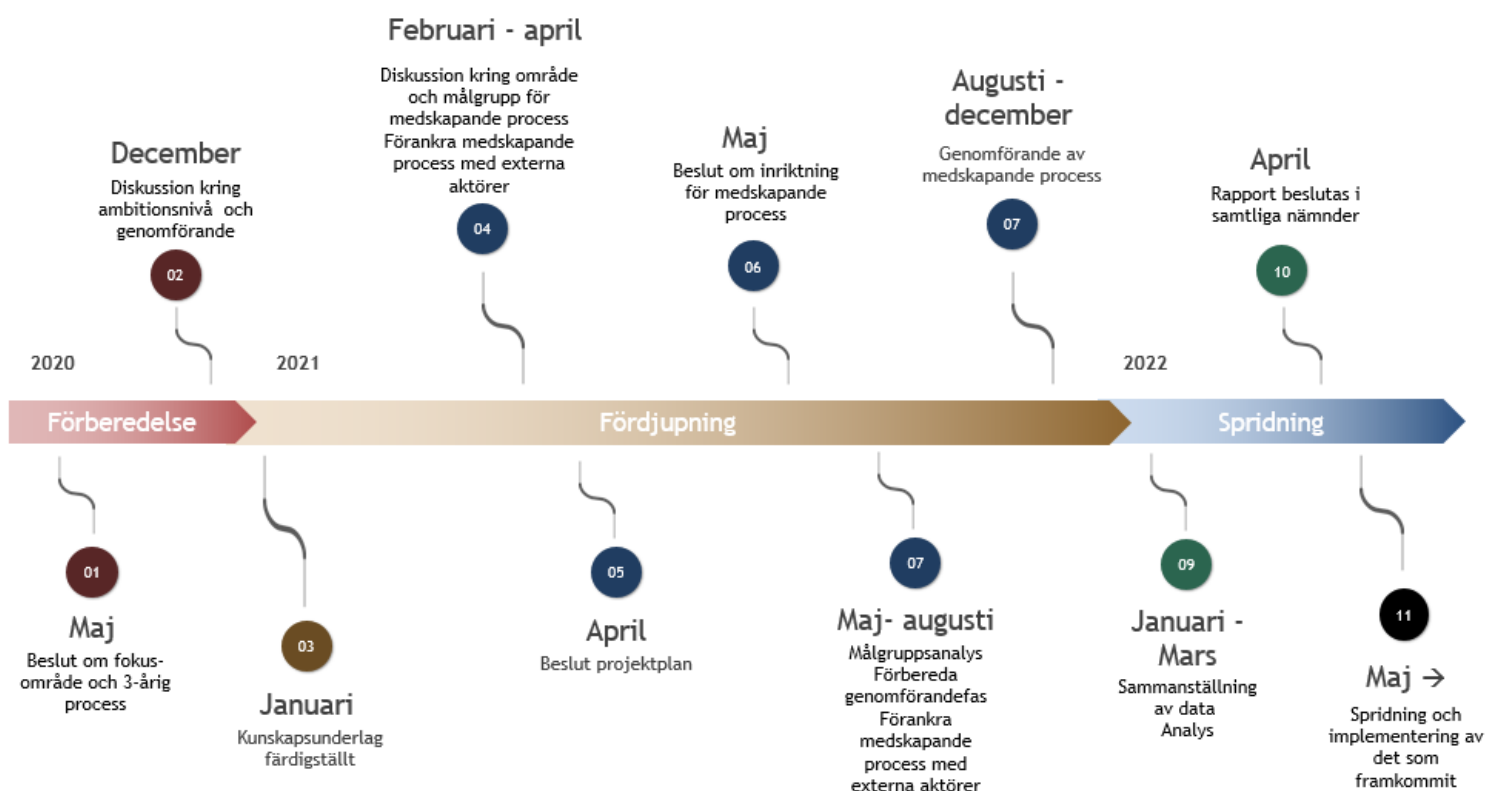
Februari - april

Diskussion kring område och målgrupp för medskapande process
Förankra medskapande process med externa aktörer

04

December

Diskussion kring ambitionsnivå och genomförande

02

Maj

Beslut om inriktning för medskapande process

06

Augusti - december

Genomförande av medskapande process

07

April

Rapport beslutas i samtliga nämnder

10

2020

2021

2022

Förberedelse

Fördjupning

Spridning

01

Maj

Beslut om fokus-område och 3-årig process

03

Januari

Kunskapsunderlag färdigställt

05

April

Beslut projektplan

07

Maj- augusti

Målgruppsanalys
Förbereda genomförandefas
Förankra medskapande process med externa aktörer

09

Januari - Mars

Sammanställning av data
Analys

11

Maj →

Spridning och implementering av det som framkommit